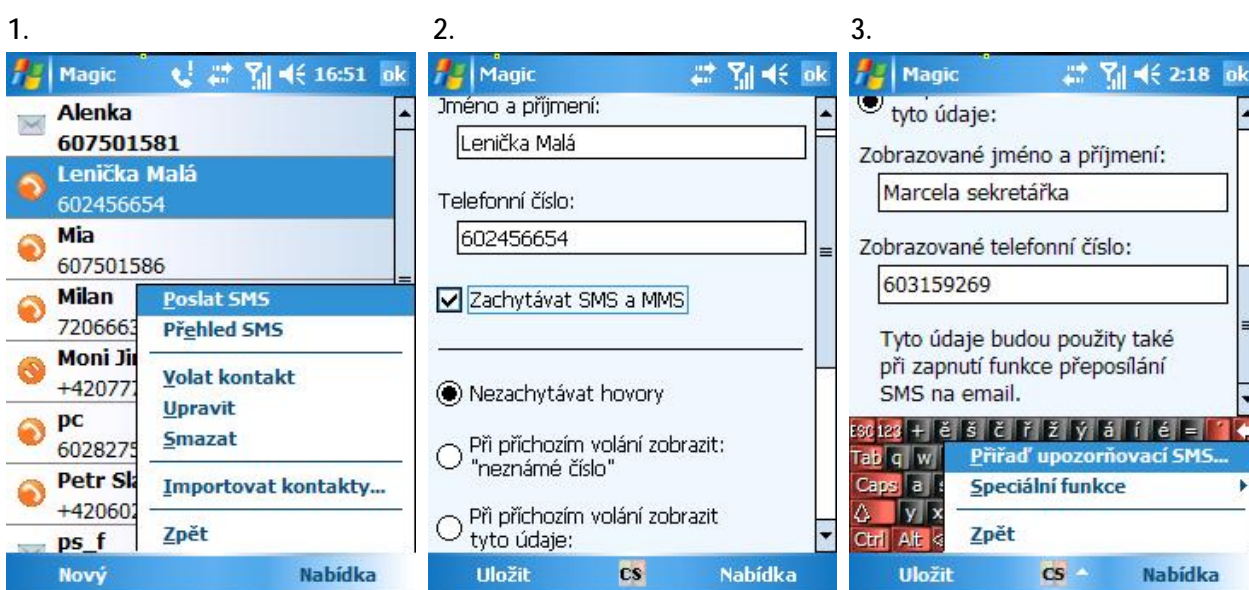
1.

Magic 16:51 ok

Alenka
607501581
Lenička Malá
602456654
Mia
607501586
Milan
7206663
Moni Ji
+42077
pc
6028275
Petr Sl
+420602
ps_f

Poslat SMS
Přehled SMS
Volat kontakt
Upravit
Smazat
Importovat kontakty...
Zpět

Nový Nabídka

2.

Magic ok

Jméno a příjmení:
Lenička Malá
Telefonní číslo:
602456654
Zachytávat SMS a MMS
Nezachytávat hovory
Při příchozím volání zobrazit: "neznámé číslo"
Při příchozím volání zobrazit tyto údaje:

Uložit CS Nabídka

3.

Magic 2:18 ok

tyto údaje:
Zobrazované jméno a příjmení:
Marcela sekretářka
Zobrazované telefonní číslo:
603159269
Tyto údaje budou použity také při zapnutí funkce přeposílání SMS na email.

Esc 123 + ě š č ř ž ý á í é =
Tab q w
Caps a s
y x
Ctrl Alt

Přiřaď upozorňovací SMS...
Speciální funkce
Zpět

Uložit CS Nabídka